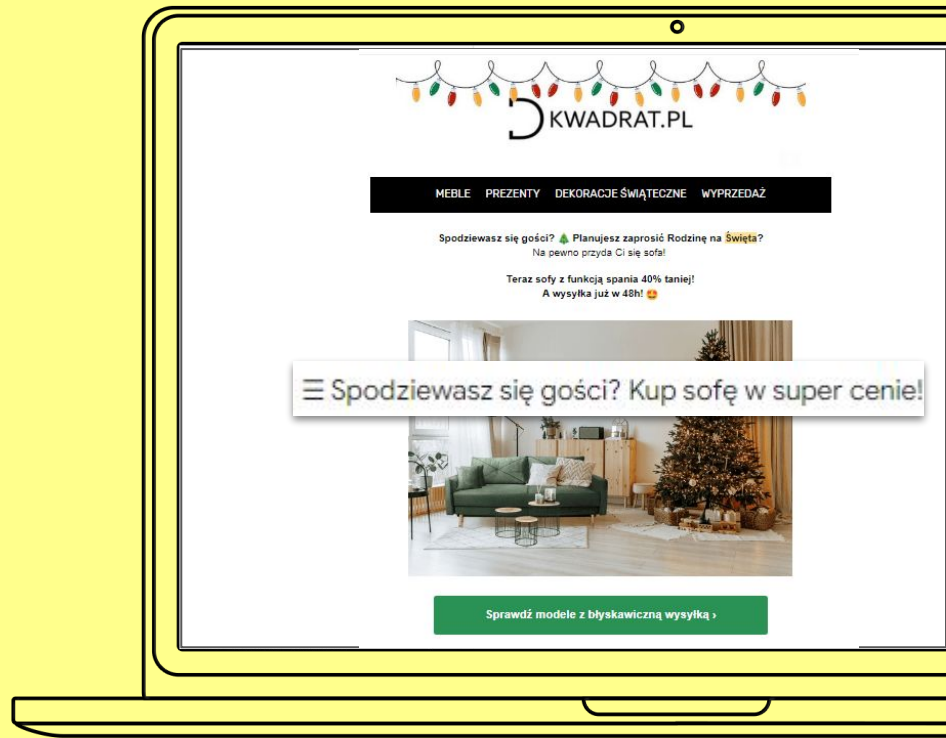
KWADRAT.PL

MEBLE PREZENTY DEKORACJE ŚWIĄTECZNE WYPRZEDAŻ

Spodziewasz się gości? 🎄 Planujesz zaprosić Rodzinę na Święta?
Na pewno przyda Ci się sofa!

Teraz sofy z funkcją spania 40% taniej!
A wysyłka już w 48h! 😍

☰ Spodziewasz się gości? Kup sofę w super cenie!

Sprawdź modele z błyskawiczną wysyłką ›